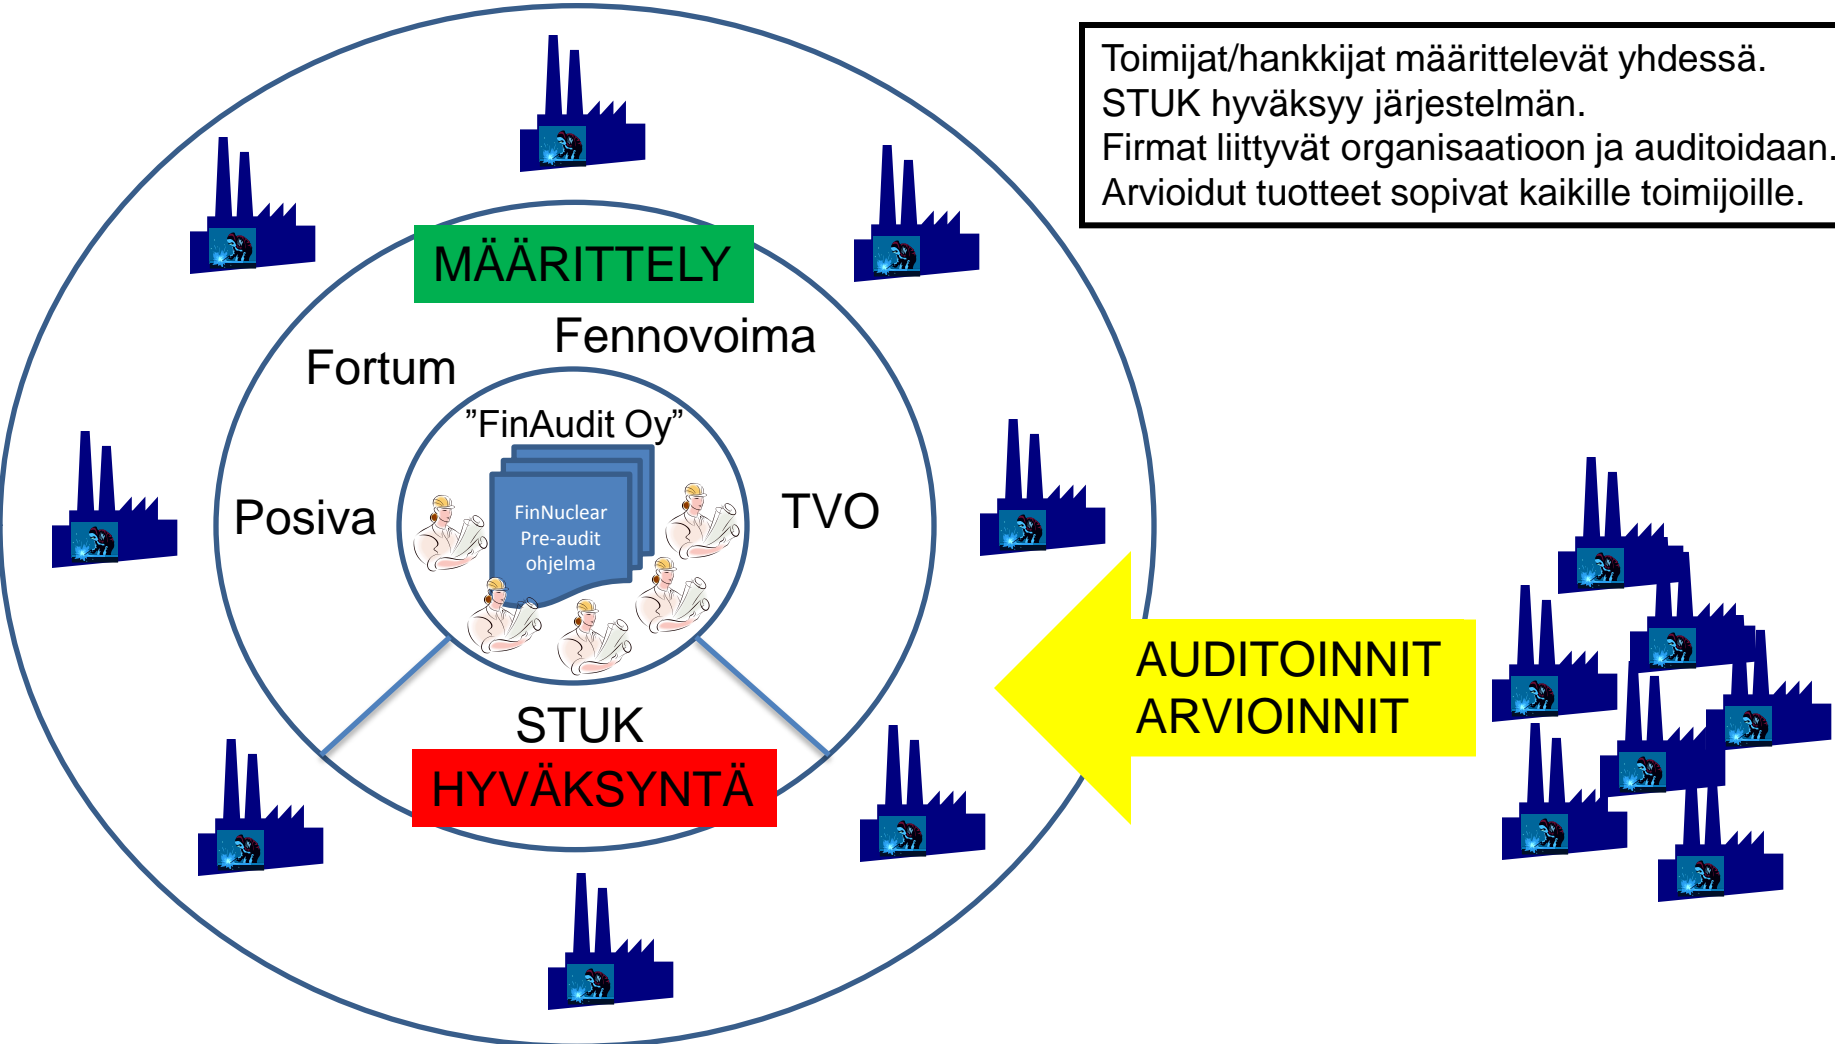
Toimijat/hankkijat määrittelevät yhdessä.
STUK hyväksyy järjestelmän.
Firmat liittyvät organisaatioon ja auditoidaan.
Arvioidut tuotteet sopivat kaikille toimijoille.

MÄÄRITTELY

Fortum

Fennovoima

”FinAudit Oy”

Posiva

FinNuclear Pre-audit ohjelma

TVO

STUK

HYVÄKSYNTÄ

AUDITOINNIT
ARVIOINNIT